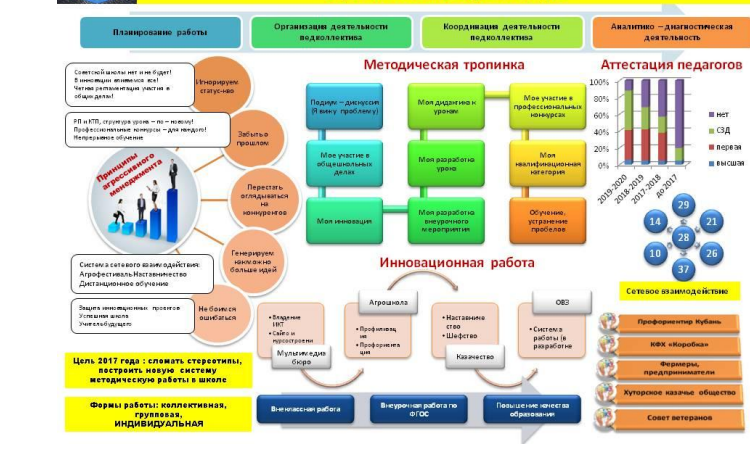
Планирование работы

Организация деятельности подколлектива

Координация деятельности подколлектива

Аналитико - диагностическая деятельность

Советской школы нет и не будет! В инновации вовлечены все! Четкая регламентация участия в общем деле!

Игнорируем статус-кво

РП и КТП, структура урока – по – новому! Профессиональные конкурсы – для каждого! Непрерывное обучение

Забыть о прошлом

Принципы агрессивного менеджмента

Перестать оглядываться на конкурентов

Система сетевого взаимодействия: Агрофестиваль Наставничество Дистанционное обучение

Генерируем как можно больше идей

Защита инновационных проектов Успешная школа Учитель будущего

Не бойся ошибаться

Цель 2017 года : сломать стереотипы, построить новую систему методической работы в школе

Формы работы: коллективная, групповая, ИНДИВИДУАЛЬНАЯ

Методическая тропинка

Подиум – дискуссия (Я вижу проблему)

Моя дидактика урока

Мое участие в профессиональных конкурсах

Мое участие в общешкольных делах

Моя разработка урока

Моя квалификационная категория

Моя инновация

Моя разработка внеурочного мероприятия

Обучение, устранение пробелов

Аттестация педагогов

100%
80%
60%
40%
20%
0%

2019-2020
2018-2019
2017-2018
до 2017

нет
СЗД
первая
высшая

14
29
21
28
10
26
37

Инновационная работа

• Владение ИКТ
• Сайто и курсостроение

Мультимедиа бюро

Агрошкола

• Профильна я
• Профориента ция

• Наставниче ство
• Шефство

Казачество

ОВЗ

• Система работы (в разработке

Внеклассная работа

Внеурочная работа по ФГОС

Повышение качества образования

Сетевое взаимодействие

Профориентир Кубань

КФХ «Коробка»

Фермеры, предприниматели

Хуторское казачье общество

Совет ветеранов